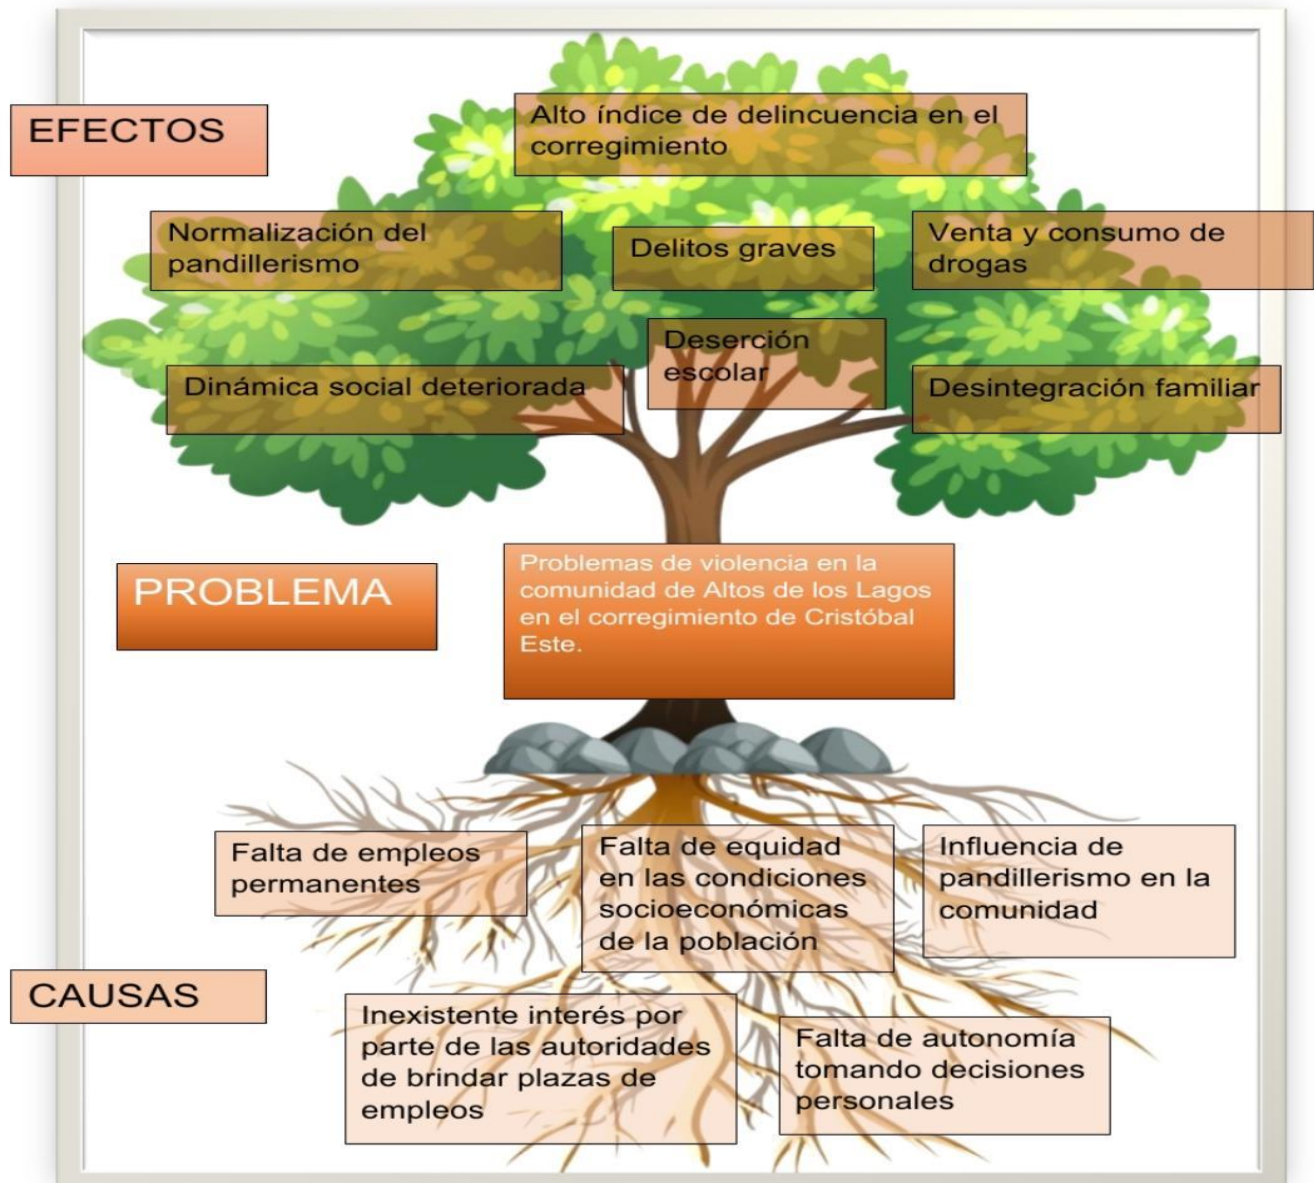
EFECTOS

Alto índice de delincuencia en el corregimiento

Normalización del pandillerismo

Delitos graves

Venta y consumo de drogas

Deserción escolar

Dinámica social deteriorada

Desintegración familiar

PROBLEMA

Problemas de violencia en la comunidad de Altos de los Lagos en el corregimiento de Cristóbal Este.

Falta de empleos permanentes

Falta de equidad en las condiciones socioeconómicas de la población

Influencia de pandillerismo en la comunidad

CAUSAS

Inexistente interés por parte de las autoridades de brindar plazas de empleos

Falta de autonomía tomando decisiones personales